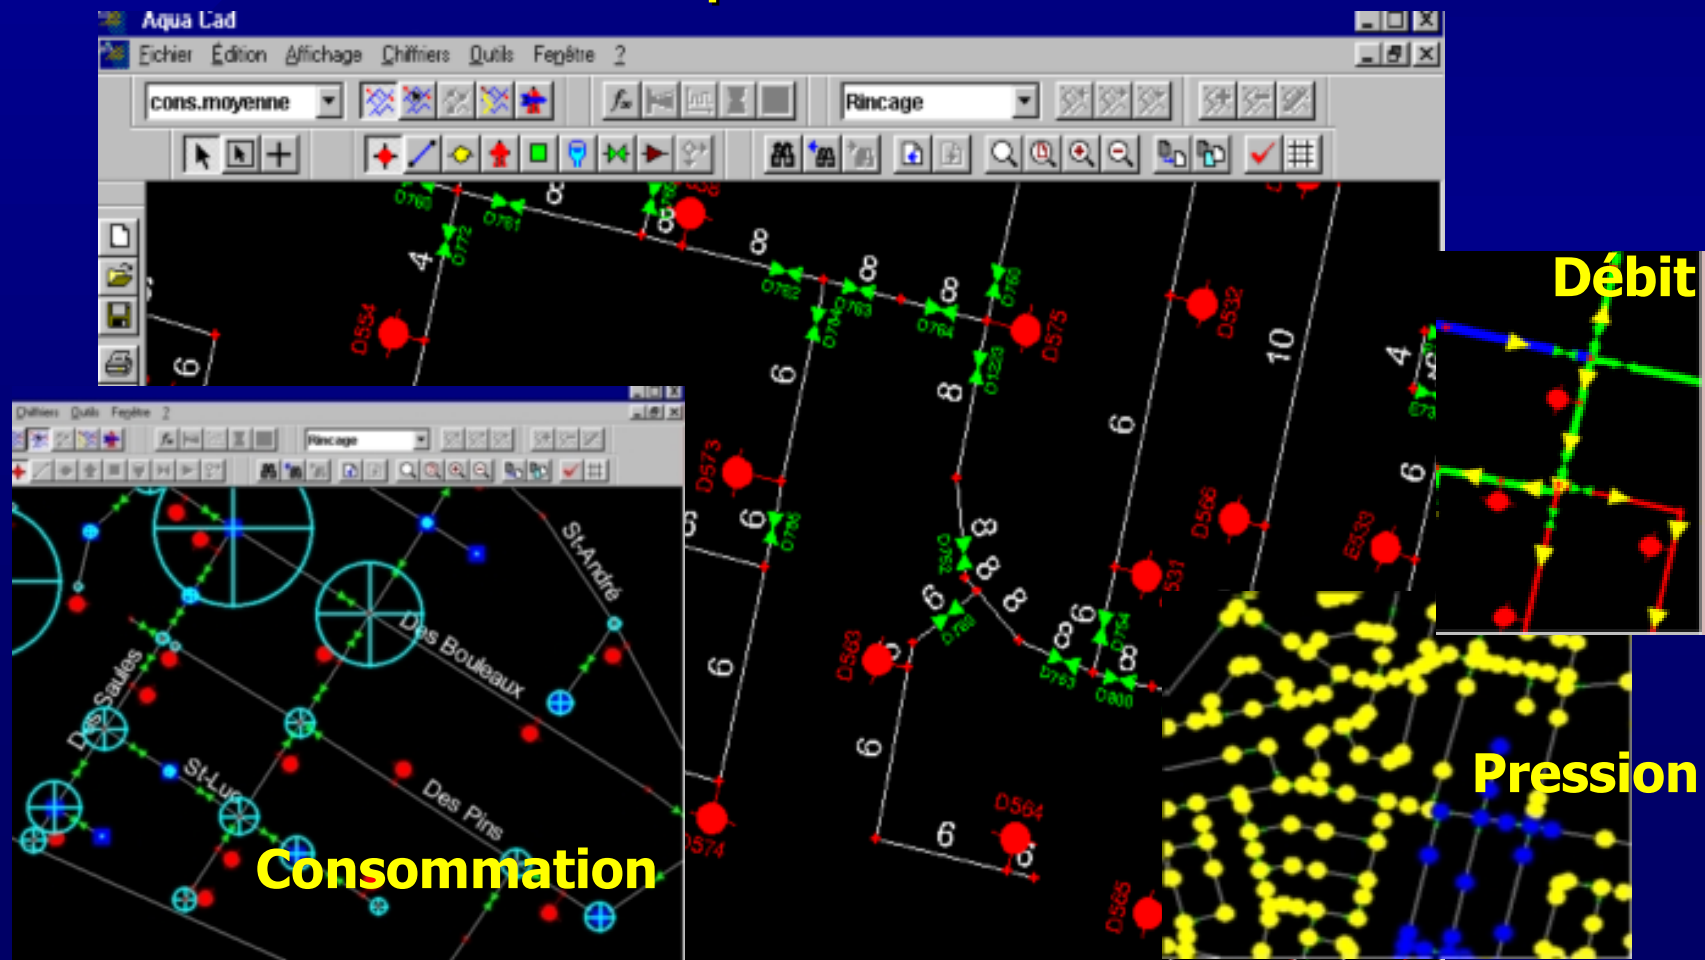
Aqua Cad
Fichier Édition Affichage Chiffriers Outils Fenêtre ?
cons.moyenne
Rincage
8
8
8
8
4
6
6
8
8
8
6
10
4
6
D554
D575
D532
D573
D566
D531
E533
D563
D564
D574
D565
0760
0761
0772
0762
0763
0764
0765
0766
0784
01223
0750
0760
0763
0800
0754
6
6
6
6
6
6
8
8
8
8
8
6
6
Chiffriers Outils Fenêtre ?
Rincage
St-André
Des Bouleaux
Des Saules
St-Luc
Des Pins
Consommation
Débit
Pression